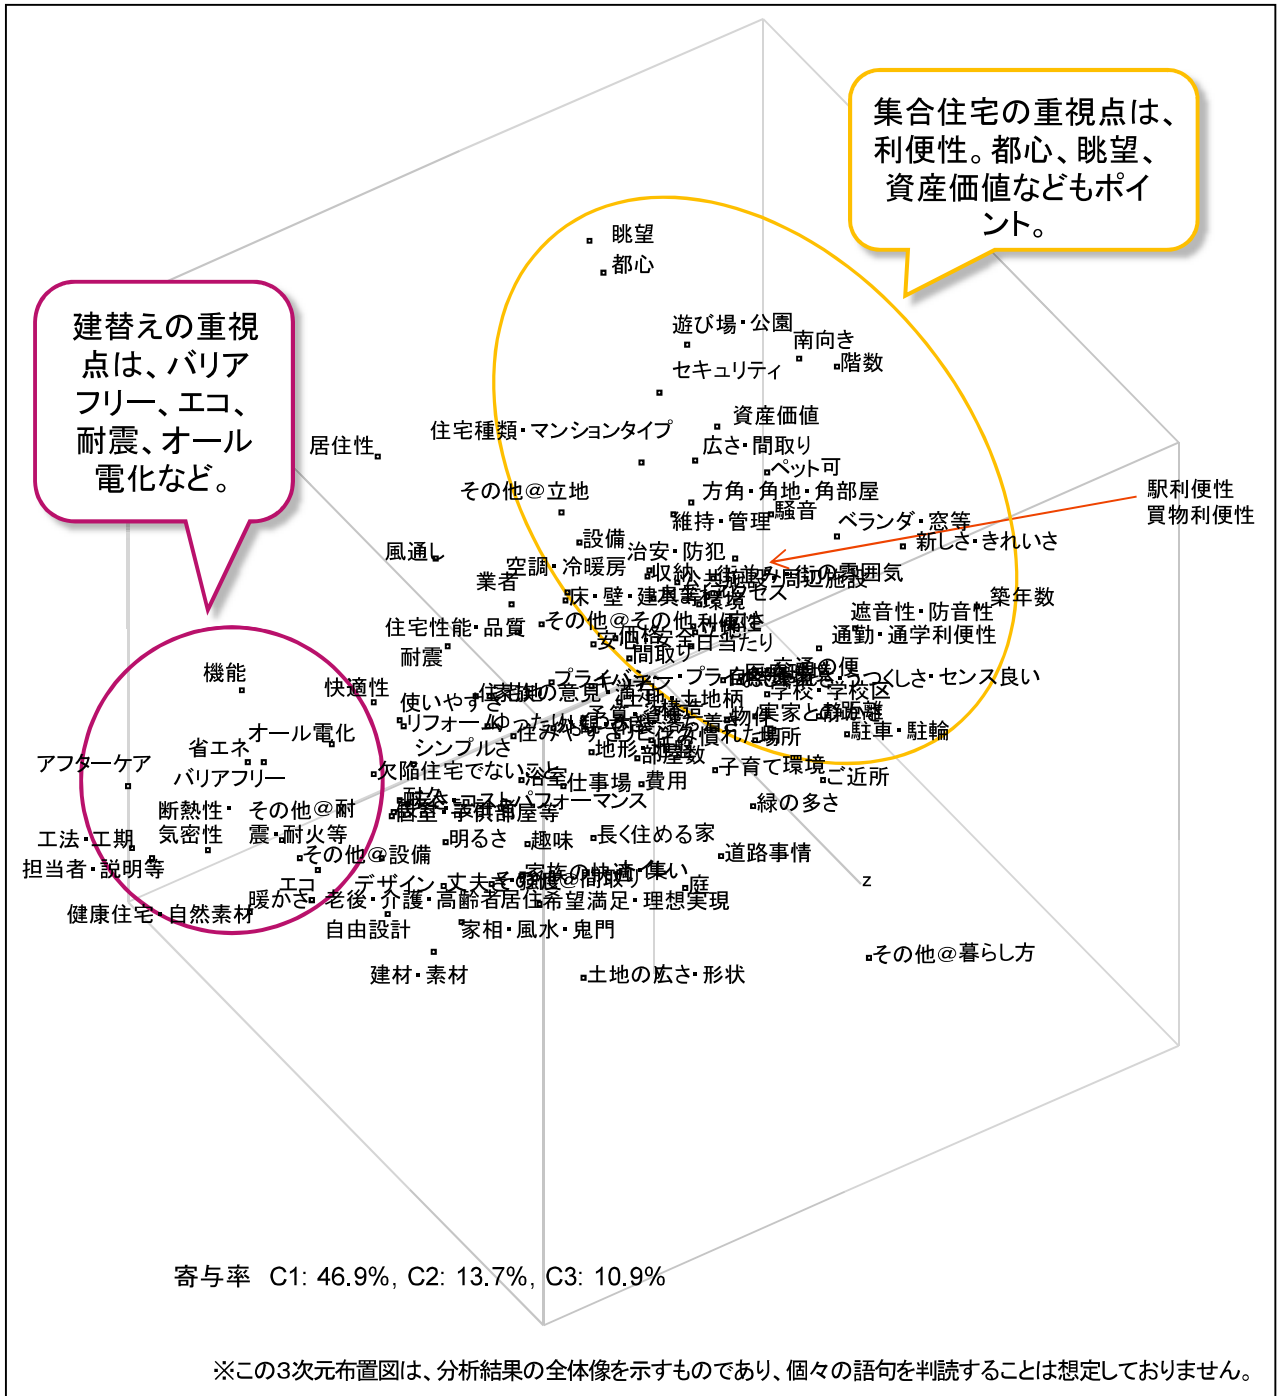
集合住宅の重視点は、利便性。都心、眺望、資産価値などもポイント。

建替えの重視点は、バリアフリー、エコ、耐震、オール電化など。

眺望
都心
遊び場・公園
南向き
セキュリティ
階数
資産価値
住宅種類・マンションタイプ
広さ・間取り
ペット可
居住性
その他＠立地
方角・角地・角部屋
騒音
維持・管理
ベランダ・窓等
駅利便性
買物利便性
新しさ・きれいさ
設備
治安・防犯
風通し
空調・冷暖房
収納
街の雰囲気
業者
床・壁・建具等
築年数
遮音性・防音性
住宅性能・品質
その他＠その他利便性
通勤・通学利便性
安価
間取り
日当たり
耐震
機能
快適性
プライバシー
うつくしさ・センス良い
使いやすさ
家族の意見
土地柄
学校・学区
リフォーム
ゆったり
住みやすさ
住み慣れた場所
駐車・駐輪
オール電化
省エネ
シンプルさ
地形
部屋数
アフターケア
バリアフリー
欠陥住宅でないこと
浴室
仕事場
費用
子育て環境
ご近所
耐久
コストパフォーマンス
緑の多さ
断熱性・気密性
その他＠耐震・耐火等
部屋・事例部屋等
明るさ
趣味
長く住める家
工法・工期
道路事情
担当者・説明等
その他＠設備
家族の快適・集い
z
エコ
デザイン
丈夫さ
その他＠間取り
庭
暖かさ
老後・介護・高齢者居住
希望満足・理想実現
健康住宅・自然素材
自由設計
家相・風水・鬼門
その他＠暮らし方
建材・素材
土地の広さ・形状
寄与率 C1: 46.9%, C2: 13.7%, C3: 10.9%
※この3次元布置図は、分析結果の全体像を示すものであり、個々の語句を判読することは想定しておりません。